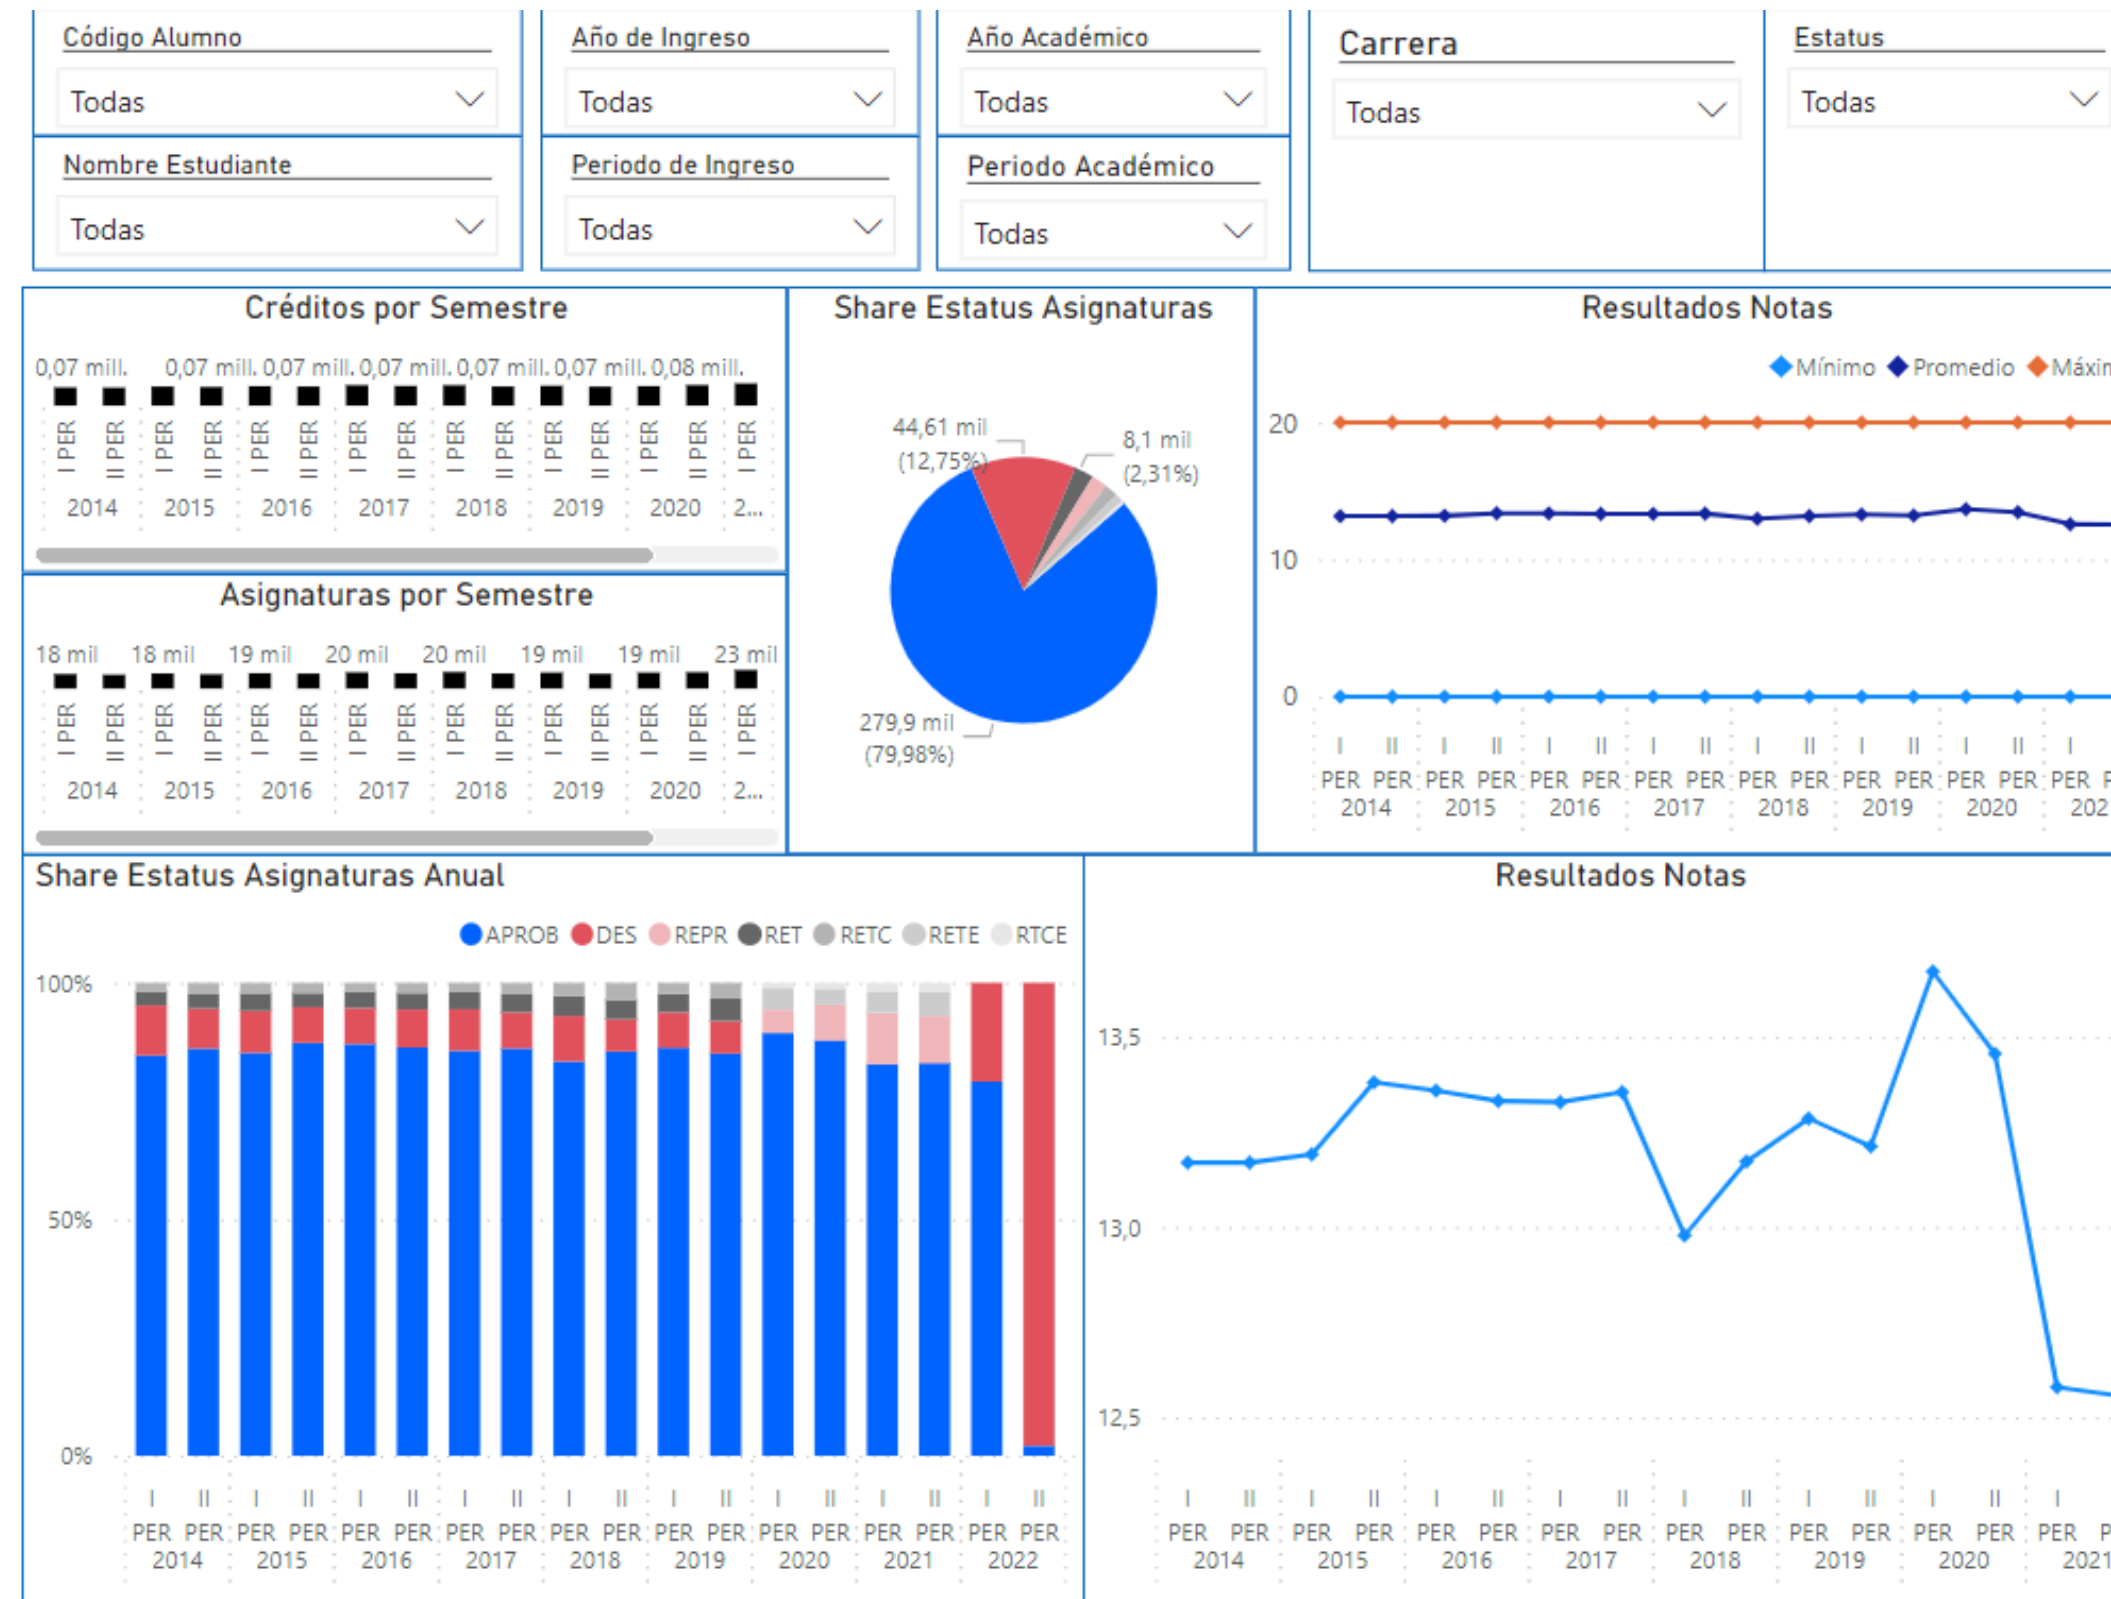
Código Alumno
Todas

Nombre Estudiante
Todas

Año de Ingreso
Todas

Periodo de Ingreso
Todas

Año Académico
Todas

Periodo Académico
Todas

Carrera
Todas

Estatus
Todas

Créditos por Semestre

0,07 mill. 0,07 mill. 0,07 mill. 0,07 mill. 0,07 mill. 0,07 mill. 0,08 mill.

I PER II PER I PER II PER I PER II PER I PER II PER I PER II PER I PER II PER I PER II PER I PER
2014 2015 2016 2017 2018 2019 2020 2...

Asignaturas por Semestre

18 mil 18 mil 19 mil 20 mil 20 mil 19 mil 19 mil 23 mil

I PER II PER I PER II PER I PER II PER I PER II PER I PER II PER I PER II PER I PER II PER I PER
2014 2015 2016 2017 2018 2019 2020 2...

Share Estatus Asignaturas

44,61 mil (12,75%)
8,1 mil (2,31%)
279,9 mil (79,98%)

Resultados Notas

Mínimo Promedio Máxin

20
10
0

I PER II PER I PER II PER I PER II PER I PER II PER I PER II PER I PER II PER I PER II PER I PER
2014 2015 2016 2017 2018 2019 2020 202

Share Estatus Asignaturas Anual

APROB DES REPR RET RETC RETE RTCE

100%
50%
0%

I PER II PER I PER II PER I PER II PER I PER II PER I PER II PER I PER II PER I PER II PER I PER II PER I PER II PER
2014 2015 2016 2017 2018 2019 2020 2021 2022

Resultados Notas

13,5
13,0
12,5

I PER II PER I PER II PER I PER II PER I PER II PER I PER II PER I PER II PER I PER II PER I PER
2014 2015 2016 2017 2018 2019 2020 2021